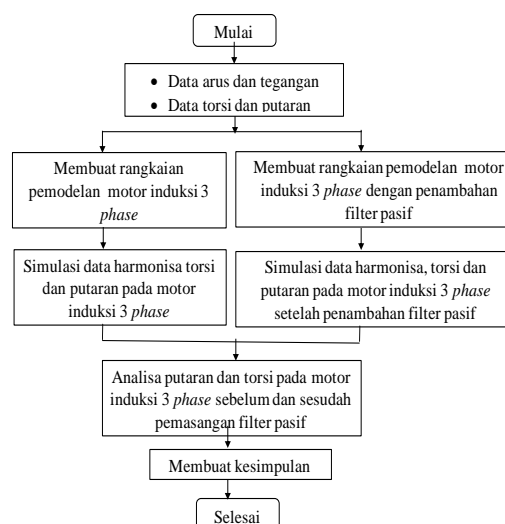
Mulai

- Data arus dan tegangan
- Data torsi dan putaran

Membuat rangkaian pemodelan motor induksi 3 *phase*

Membuat rangkaian pemodelan motor induksi 3 *phase* dengan penambahan filter pasif

Simulasi data harmonisa torsi dan putaran pada motor induksi 3 *phase*

Simulasi data harmonisa, torsi dan putaran pada motor induksi 3 *phase* setelah penambahan filter pasif

Analisa putaran dan torsi pada motor induksi 3 *phase* sebelum dan sesudah pemasangan filter pasif

Membuat kesimpulan

Selesai